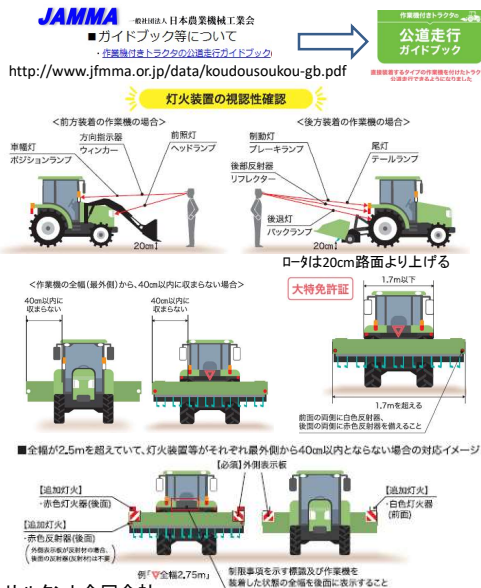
JAMMA 一般社団法人 日本農業機械工業会

■ガイドブック等について

・作業機付きトラクタの公道走行ガイドブック

http://www.jfmma.or.jp/data/koudousoukou-gb.pdf

作業機付きトラクタの
公道走行
ガイドブック

直装装着するタイプの作業機を付けたトラクタが公道走行できるようになりました

灯火装置の視認性確認

＜前方装着の作業機の場合＞

車幅灯
ポジションランプ

方向指示器
ウィンカー

前照灯
ヘッドランプ

20cm

＜後方装着の作業機の場合＞

制動灯
ブレーキランプ

尾灯
テールランプ

後部反射器
リフレクター

後退灯
バックランプ

20cm

ロータは20cm路面より上げる

＜作業機の全幅（最外側）から、40cm以内に収まらない場合＞

40cm以内に収まらない

40cm以内に収まらない

大特免許証

1.7m以下

1.7mを超える

前面の両側に白色反射器、後面の両側に赤色反射器を備えること

■全幅が2.5mを超えていて、灯火装置等がそれぞれ最外側から40cm以内とならない場合の対応イメージ

【必須】外側表示板

【追加灯火】
・赤色灯火器(後面)

【追加灯火】
・赤色反射器(後面)
(外側表示板が反射付の場合、後面の反射器(反射材)は不要)

【追加灯火】
・白色灯火器(前面)

例「▽全幅2.75m」

制限事項を示す標識及び作業機を装着した状態の全幅を後面に表示すること

サルタント全国会社